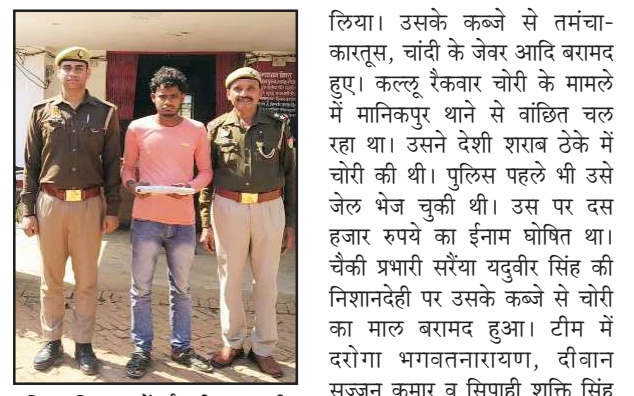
लिया। उसके कब्जे से तमंचा-कारतूस, चांदी के जेवर आदि बरामद हुए। कल्लू रैकवार चोरी के मामले में मानिकपुर थाने से वांछित चल रहा था। उसने देशी शराब ठेके में चोरी की थी। पुलिस पहले भी उसे जेल भेज चुकी थी। उस पर दस हजार रुपये का ईनाम घोषित था। चैकी प्रभारी सरैंया यदुवीर सिंह की निशानदेही पर उसके कब्जे से चोरी का माल बरामद हुआ। टीम में दरोगा भगवतनारायण, दीवान सज्जन कुमार व सिपाही शक्ति सिंह